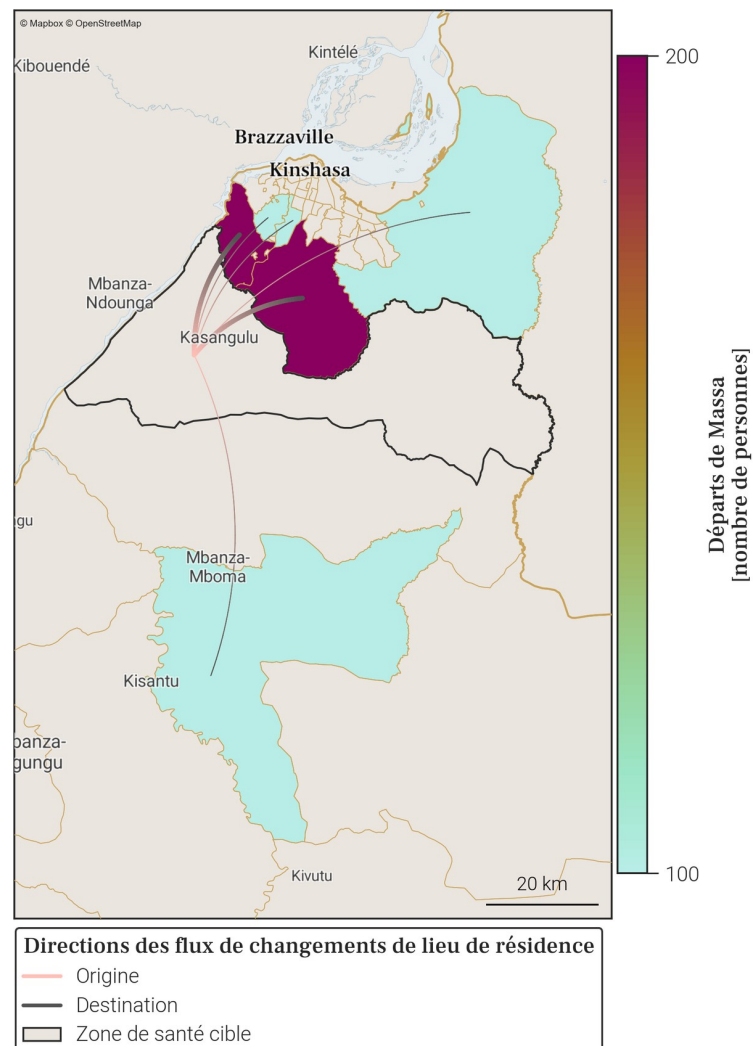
© Mapbox © OpenStreetMap

Kintélé

Kibouendé

Brazzaville

Kinshasa

Mbanza-Ndounga

Kasangulu

gu

Mbanza-Mboma

Kisantu

banza-gungu

Kivutu

20 km

200

100

Départs de Massa [nombre de personnes]

Directions des flux de changements de lieu de résidence

Origine

Destination

Zone de santé cible